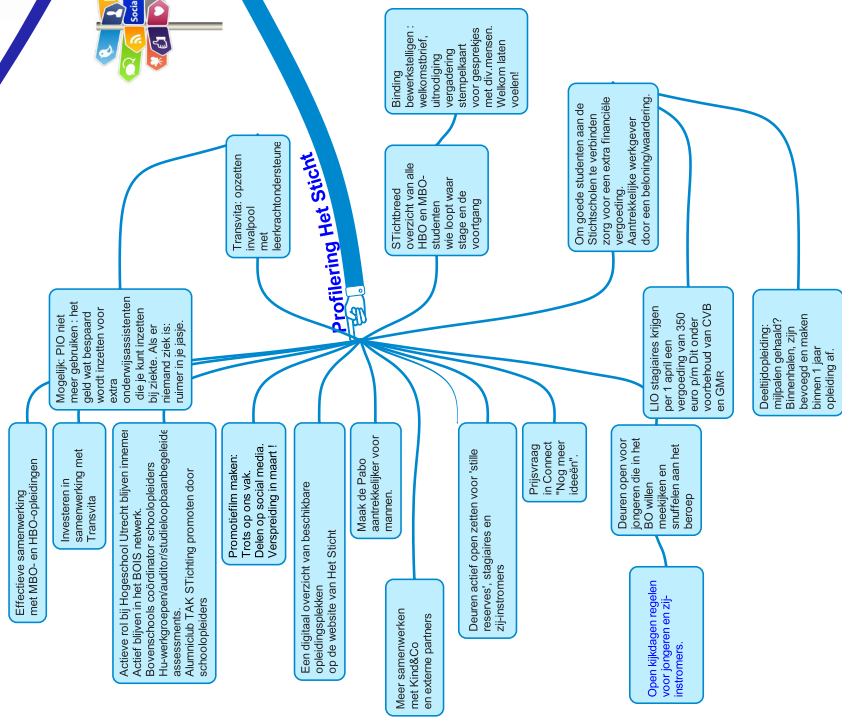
Social

Profilering Het Sticht

Binding bewerkstelligen : welkomstbrief, uitnodiging vergadering stempelkaart voor gesprekjes met div.mensen. Welkom laten voelen!

STichtbreed overzicht van alle HBO en MBO-studenten wie loopt waar stage en de voortgang

Om goede studenten aan de Stichtscholen te verbinden zorg voor een extra financiële vergoeding. Aantrekkelijke werkgever door een beloning/waardering.

Transvita: opzetten invalpool met leerkrachtondersteune

Mogelijk: PIO niet meer gebruiken : het geld wat bespaard wordt inzetten voor extra onderwijsassistenten die je kunt inzetten bij ziekte. Als er niemand ziek is: ruimer in je jasje.

LIO stagiaires krijgen per 1 april een vergoeding van 350 euro p/m Dit onder voorbehoud van CVB en GMR

Deeltijdopleiding: mijlpalen gehaald? Binnenhalen, zijn bevoegd en maken binnen 1 jaar opleiding af.

Effectieve samenwerking met MBO- en HBO-opleidingen

Investeren in samenwerking met Transvita

Actieve rol bij Hogeschool Utrecht blijven innemen
Actief blijven in het BOIS netwerk.
Bovenschools coördinator schoolopleiders
Hu-werkgroepen/auditor/studieloopbaanbegeleider assessments.
Alumniclub TAK STichting promoten door schoolopleiders

Promotiefilm maken: Trots op ons vak. Delen op social media. Verspreiding in maart !

Een digitaal overzicht van beschikbare opleidingsplekken op de website van Het Sticht

Maak de Pabo aantrekkelijker voor mannen.

Meer samenwerken met Kind&Co en externe partners

Deuren actief open zetten voor 'stille reserves', stagiaires en zij-instromers

Prijsvraag in Connect "Nog meer ideeën".

Deuren open voor jongeren die in het BO willen meekijken en snuffelen aan het beroep

Open kijkdagen regelen voor jongeren en zij-instromers.